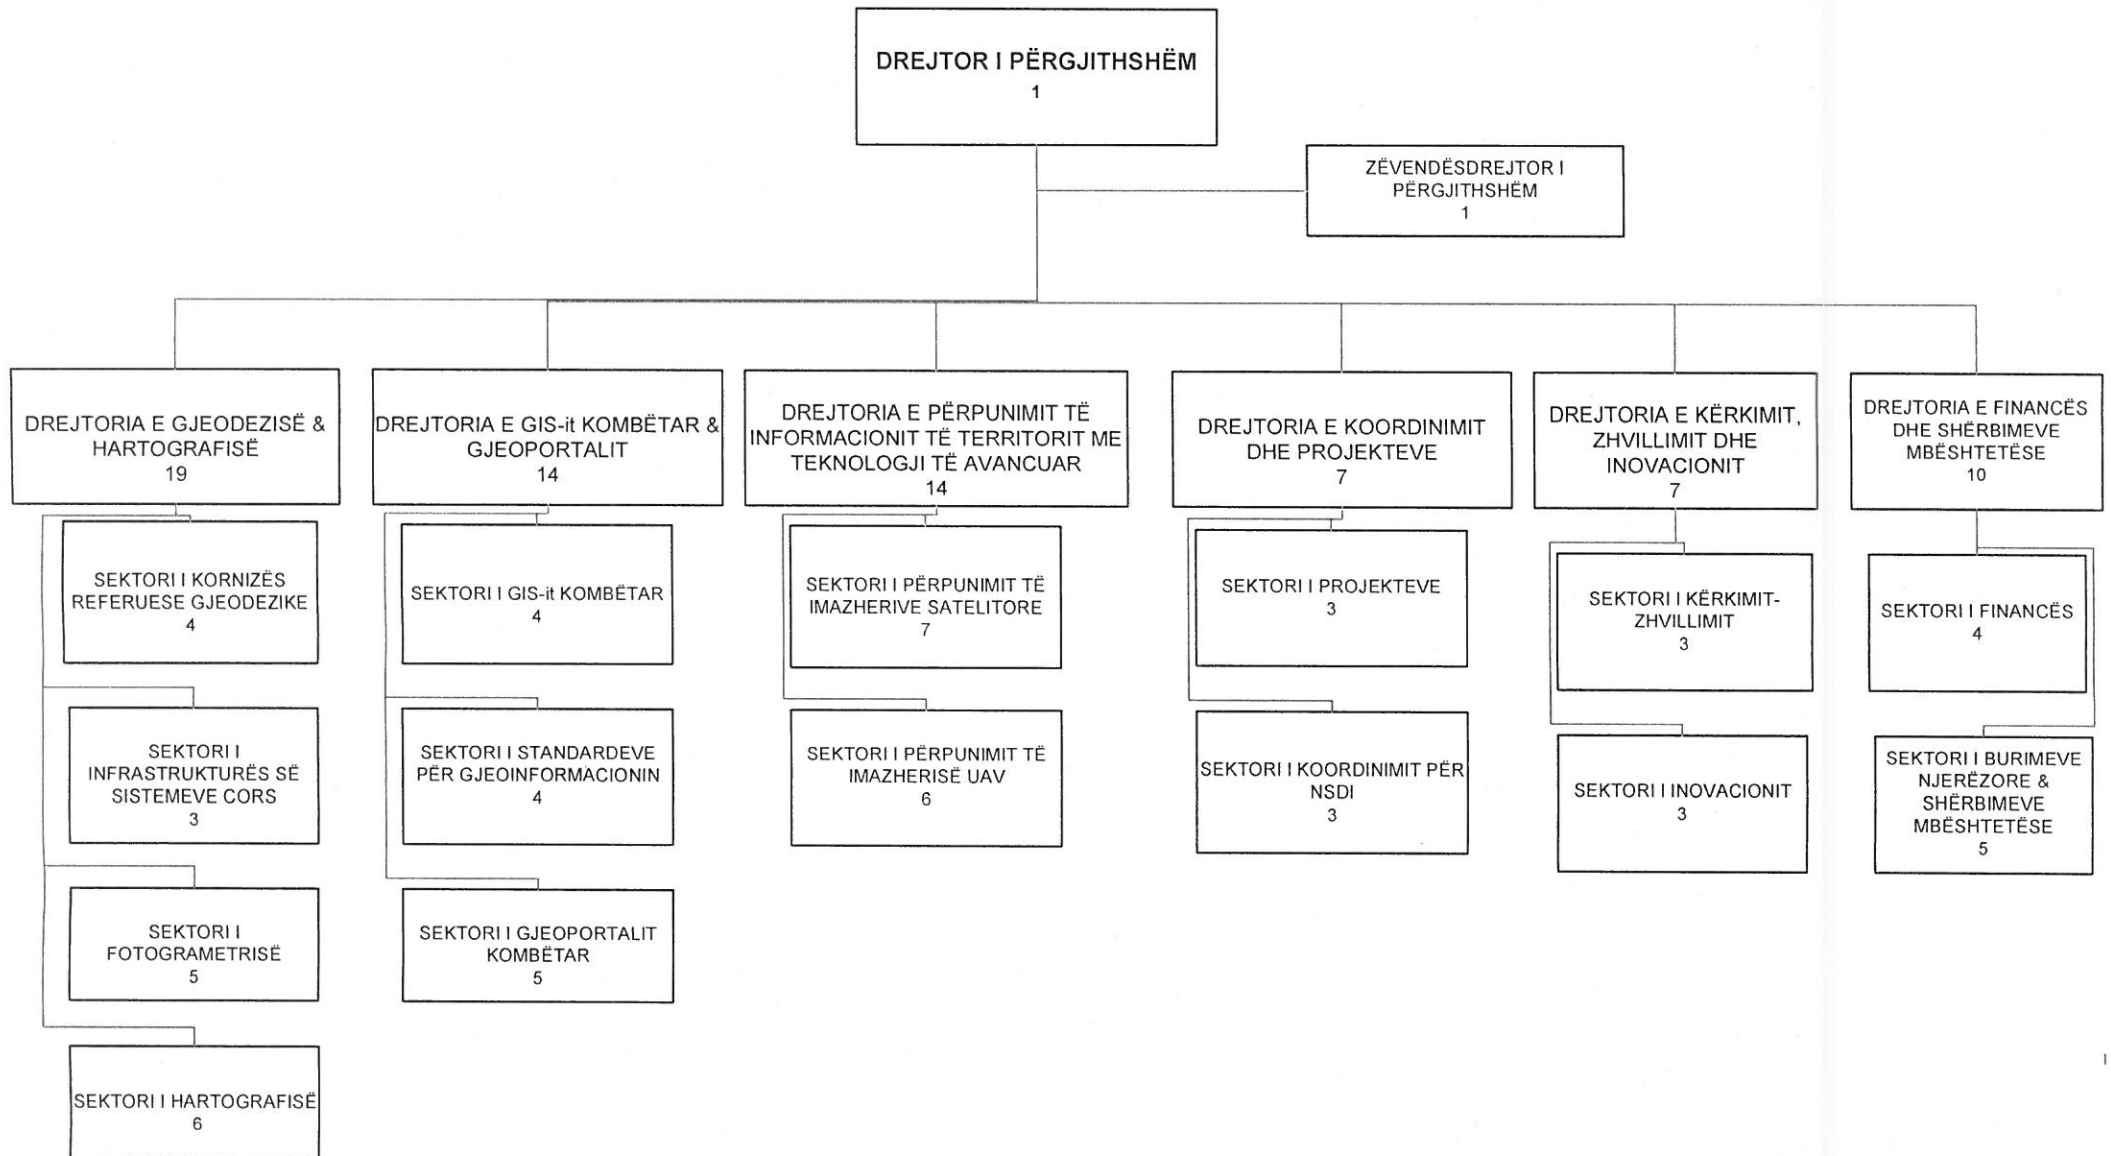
DREJTOR I PËRGJITHSHËM
1

ZËVENDËSDREJTOR I PËRGJITHSHËM
1

DREJTORIA E GJEODEZISË & HARTOGRAFISË
19

SEKTORI I KORNIZËS REFERUESE GJEODEZIKE
4

SEKTORI I INFRASTRUKTURËS SË SISTEMEVE CORS
3

SEKTORI I FOTOGRAMETRISË
5

SEKTORI I HARTOGRAFISË
6

DREJTORIA E GIS-it KOMBËTAR & GJEOPORTALIT
14

SEKTORI I GIS-it KOMBËTAR
4

SEKTORI I STANDARDEVE PËR GJEOINFORMACIONIN
4

SEKTORI I GJEOPORTALIT KOMBËTAR
5

DREJTORIA E PËRPUNIMIT TË INFORMACIONIT TË TERRITORIT ME TEKNOLOGJI TË AVANCUAR
14

SEKTORI I PËRPUNIMIT TË IMAZHERIVE SATELITORE
7

SEKTORI I PËRPUNIMIT TË IMAZHERISË UAV
6

DREJTORIA E KOORDINIMIT DHE PROJEKTEVE
7

SEKTORI I PROJEKTEVE
3

SEKTORI I KOORDINIMIT PËR NSDI
3

DREJTORIA E KËRKIMIT, ZHVILLIMIT DHE INOVACIONIT
7

SEKTORI I KËRKIMIT-ZHVILLIMIT
3

SEKTORI I INOVACIONIT
3

DREJTORIA E FINANCËS DHE SHËRBIMEVE MBËSHTETËSE
10

SEKTORI I FINANCËS
4

SEKTORI I BURIMEVE NJERËZORE & SHËRBIMEVE MBËSHTETËSE
5